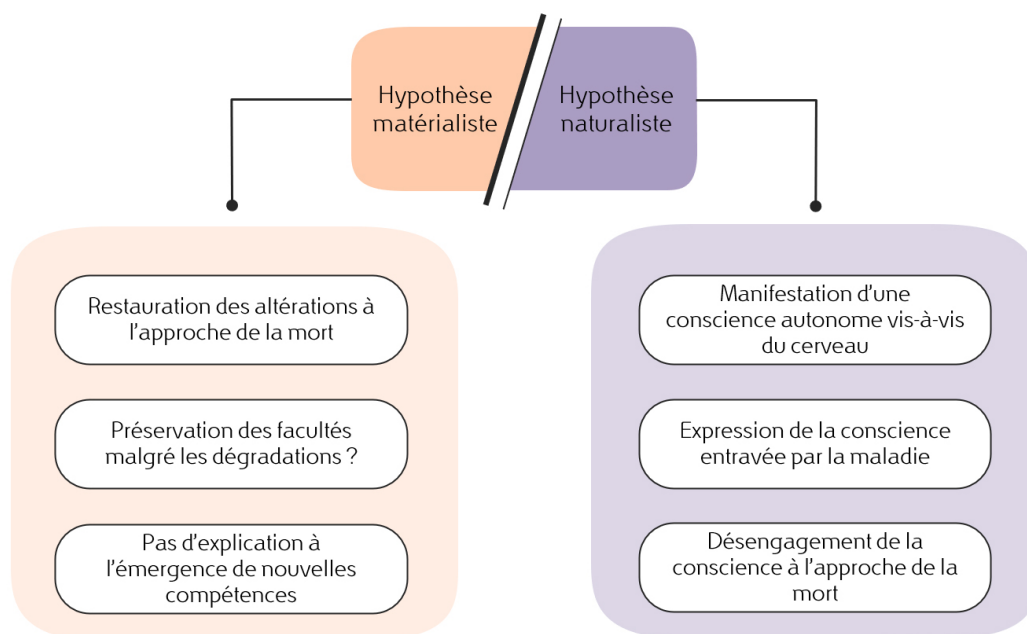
Hypothèse matérialiste

Hypothèse naturaliste

Restauration des altérations à l’approche de la mort

Préservation des facultés malgré les dégradations ?

Pas d’explication à l’émergence de nouvelles compétences

Manifestation d’une conscience autonome vis-à-vis du cerveau

Expression de la conscience entravée par la maladie

Désengagement de la conscience à l’approche de la mort